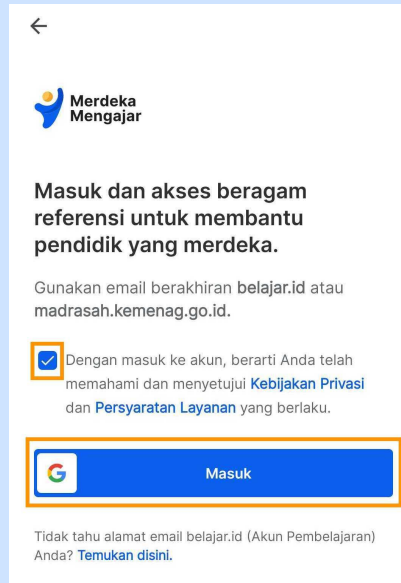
←

Merdeka Mengajar

Masuk dan akses beragam referensi untuk membantu pendidik yang merdeka.

Gunakan email berakhiran belajar.id atau madrasah.kemenag.go.id.

Dengan masuk ke akun, berarti Anda telah memahami dan menyetujui Kebijakan Privasi dan Persyaratan Layanan yang berlaku.

G Masuk

Tidak tahu alamat email belajar.id (Akun Pembelajaran) Anda? Temukan disini.